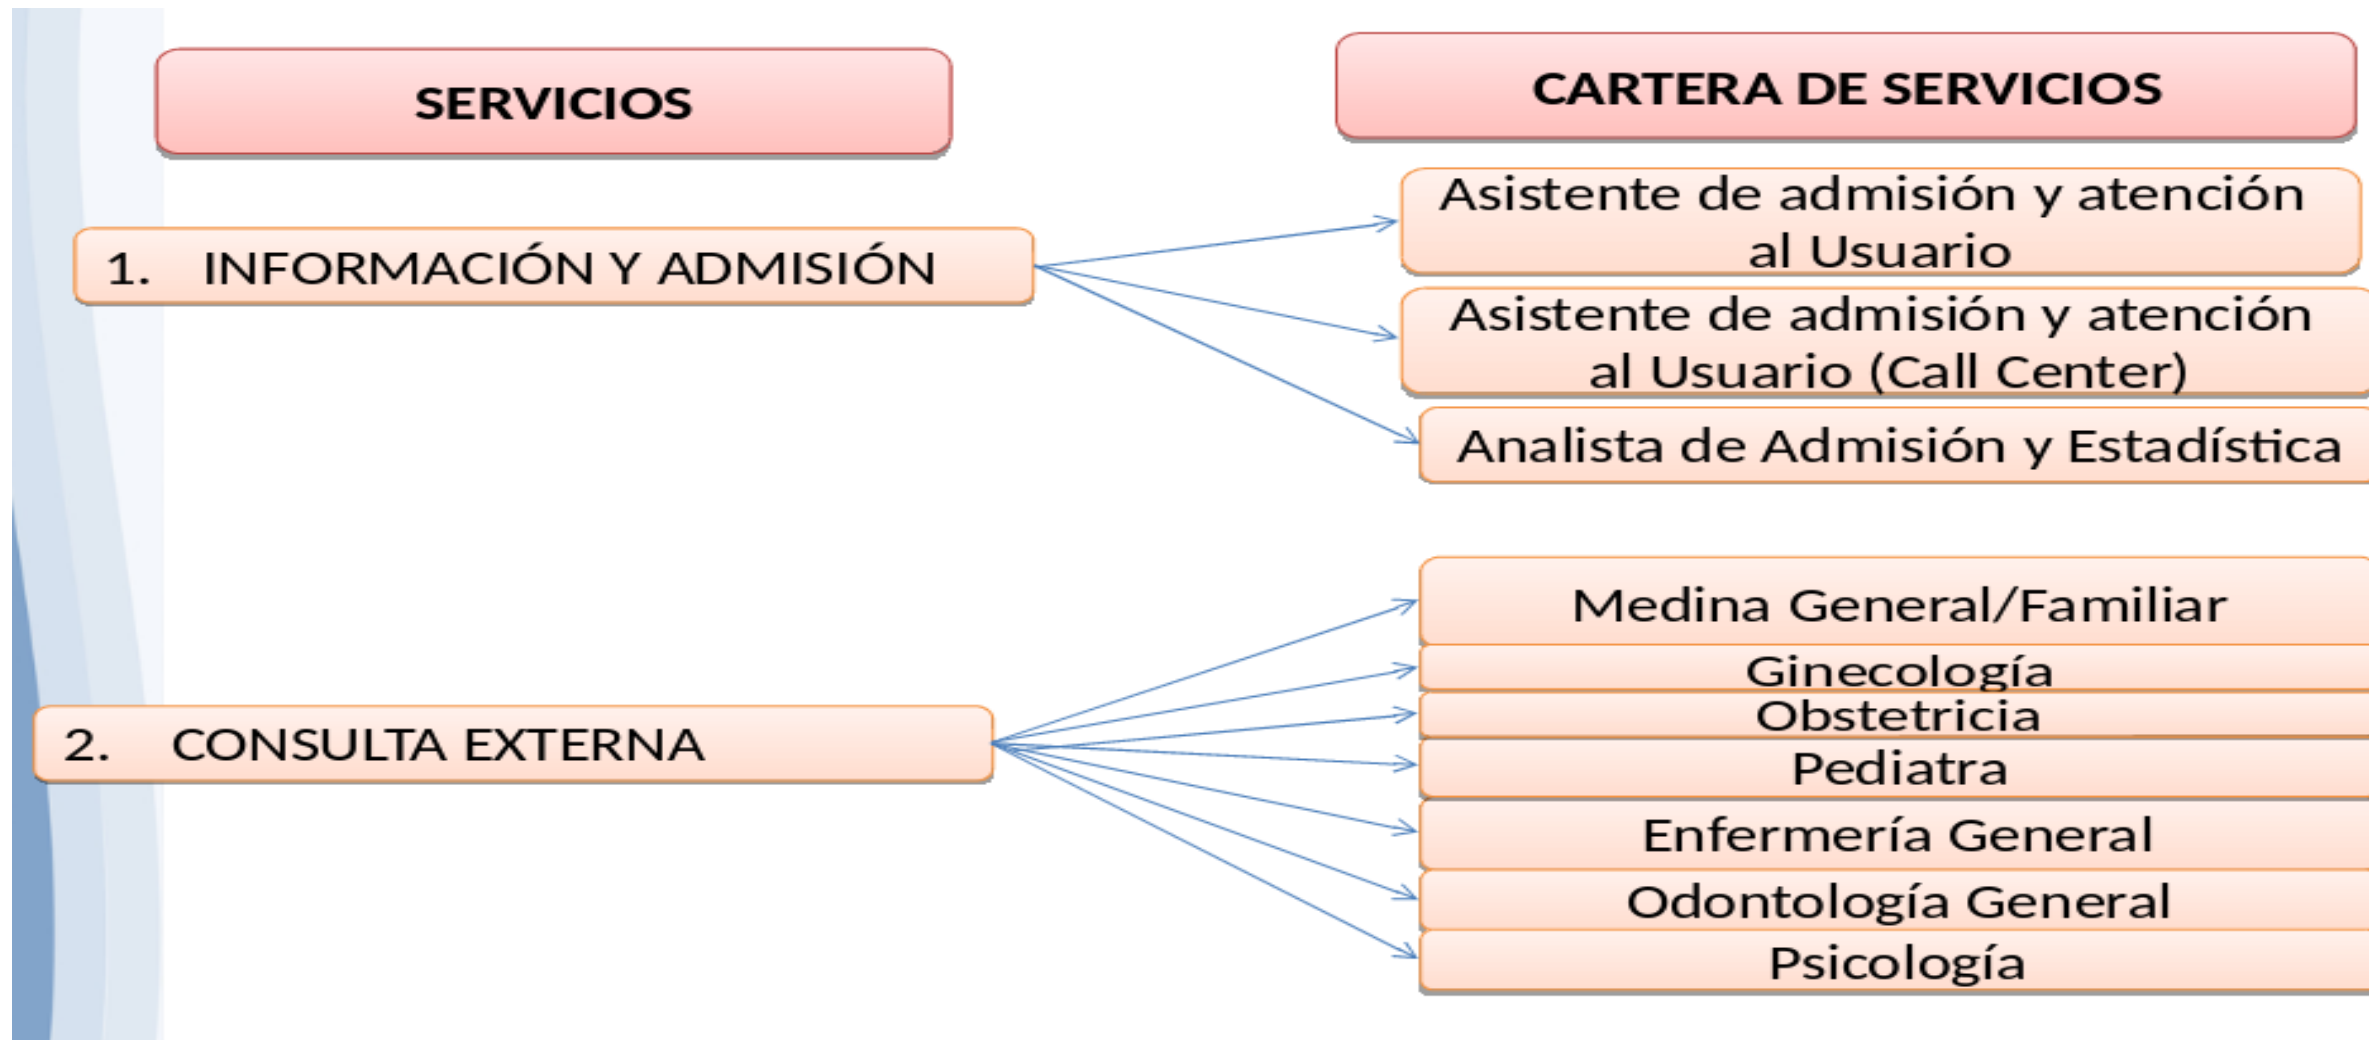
SERVICIOS

CARTERA DE SERVICIOS

1. INFORMACIÓN Y ADMISIÓN

Asistente de admisión y atención al Usuario

Asistente de admisión y atención al Usuario (Call Center)

Analista de Admisión y Estadística

2. CONSULTA EXTERNA

Medina General/Familiar

Ginecología

Obstetricia

Pediatra

Enfermería General

Odontología General

Psicología